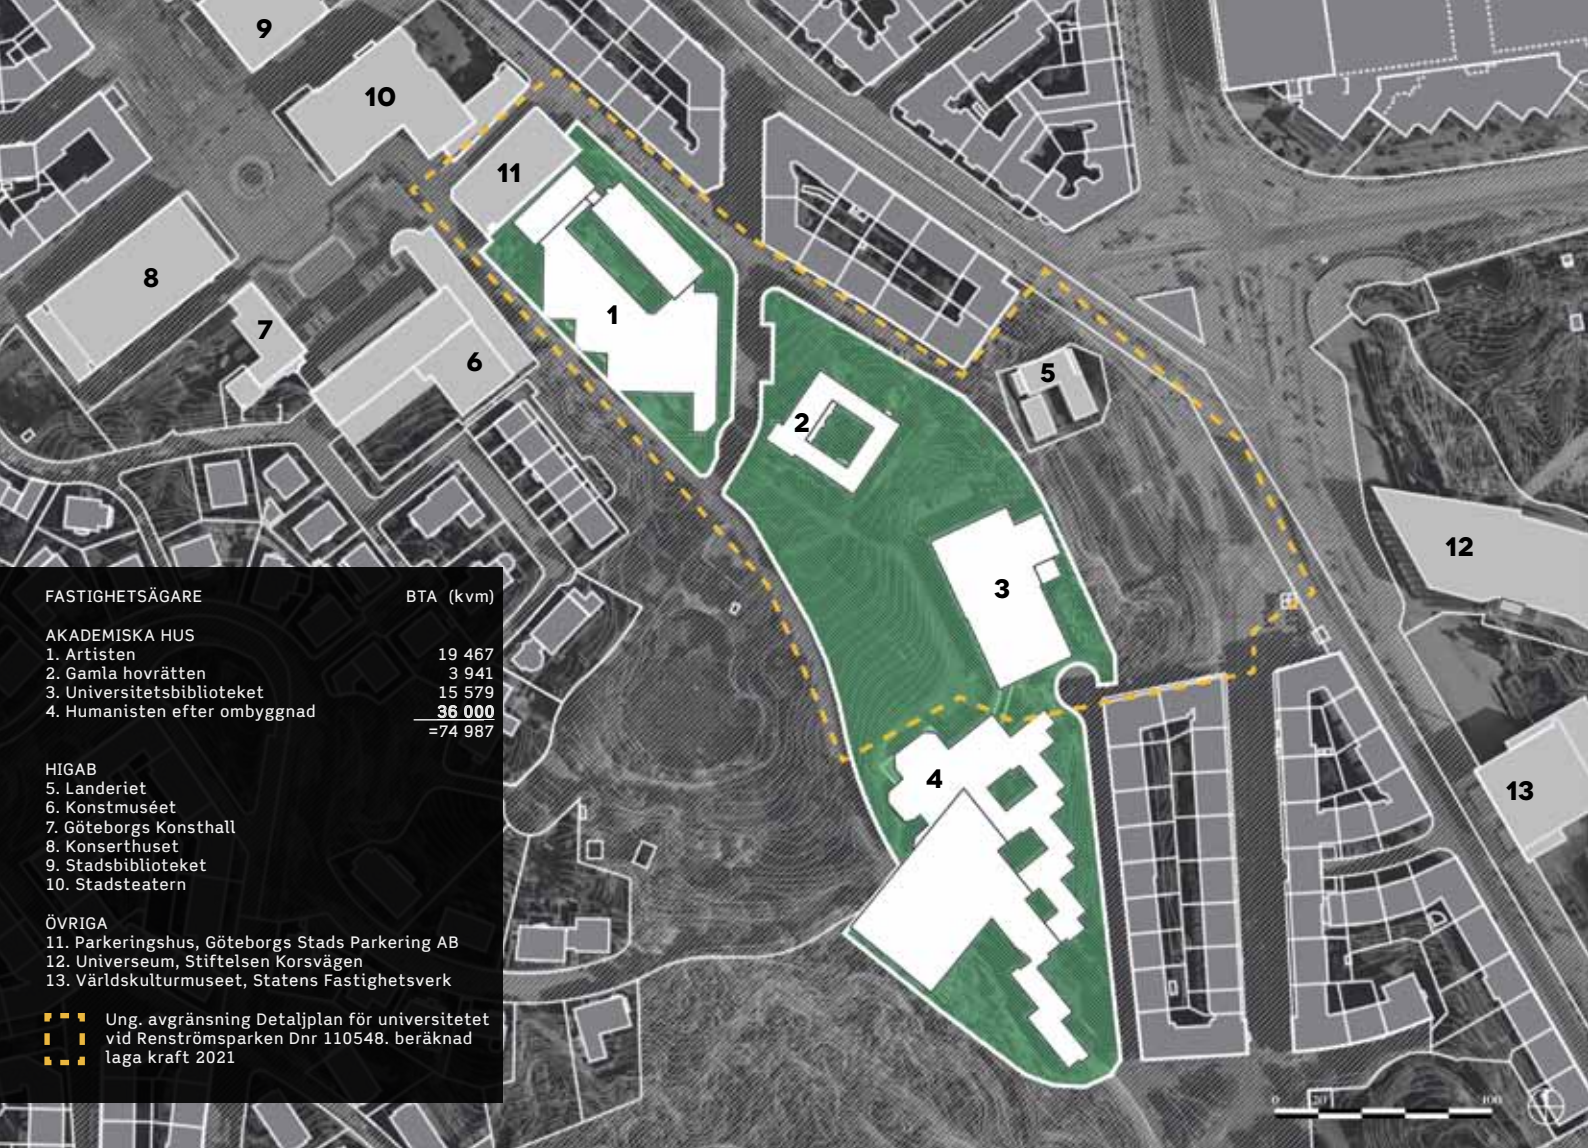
9

10

11

8

7

6

1

2

5

3

12

4

13

FASTIGHETSÄGARE BTA (kvm)

AKADEMISKA HUS

| | |
|---|---|
| 1. Artisten | 19 467 |
| 2. Gamla hovrätten | 3 941 |
| 3. Universitetsbiblioteket | 15 579 |
| 4. Humanisten efter ombyggnad | 36 000 |
| | =74 987 |

HIGAB
5. Landeriet
6. Konstmuséet
7. Göteborgs Konsthall
8. Konserthuset
9. Stadsbiblioteket
10. Stadsteatern

ÖVRIGA
11. Parkeringshus, Göteborgs Stads Parkering AB
12. Universeum, Stiftelsen Korsvägen
13. Världskulturmuseet, Statens Fastighetsverk

Ung. avgränsning Detaljplan för universitetet vid Renströmsparken Dnr 110548. beräknad laga kraft 2021

0 50 100